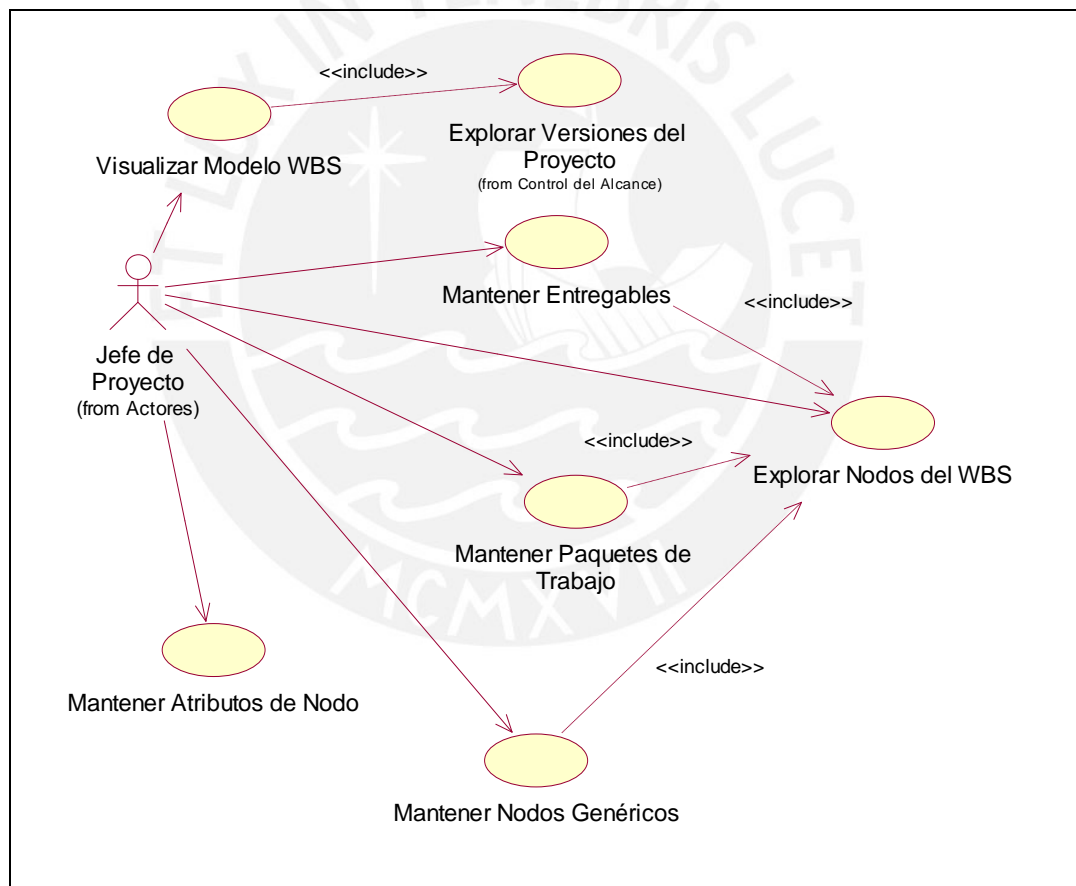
<<include>>

Visualizar Modelo WBS

Explorar Versiones del Proyecto
(from Control del Alcance)

Mantener Entregables

<<include>>

Jefe de Proyecto
(from Actores)

<<include>>

Explorar Nodos del WBS

Mantener Paquetes de Trabajo

<<include>>

Mantener Atributos de Nodo

Mantener Nodos Genéricos

LUX IN TENEBRIS LUCET
MCMXVII